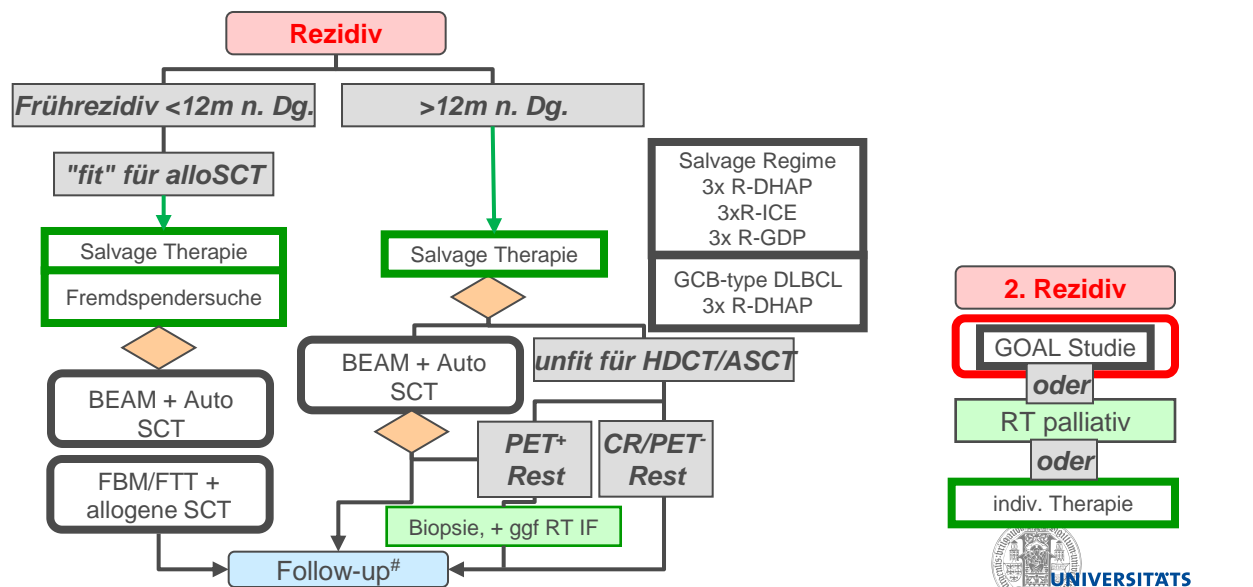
Rezidiv

Frührezidiv <12m n. Dg.

>12m n. Dg.

"fit" für alloSCT

Salvage Therapie

Fremdspendersuche

BEAM + Auto SCT

FBM/FTT + allogene SCT

Salvage Therapie

BEAM + Auto SCT

unfit für HDCT/ASCT

PET$^{+}$ Rest

CR/PET$^{-}$ Rest

Biopsie, + ggf RT IF

Follow-up$^{\#}$

Salvage Regime
3x R-DHAP
3xR-ICE
3x R-GDP

GCB-type DLBCL
3x R-DHAP

2. Rezidiv

GOAL Studie

oder

RT palliativ

oder

indiv. Therapie

UNIVERSITÄTS